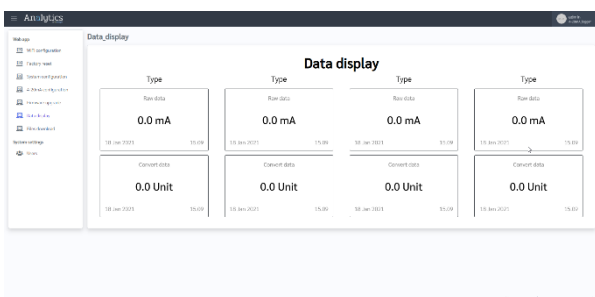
≡ Analytics

Data_display

Web app
WiFi configuration
Factory reset
Sensor configuration
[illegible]
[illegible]
Data display
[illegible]
System settings
Users

Data display

Type

Raw data

0.0 mA

18 Jan 2021 15:09

Convert data

0.0 Unit

18 Jan 2021 15:09

Type

Raw data

0.0 mA

18 Jan 2021 15:09

Convert data

0.0 Unit

18 Jan 2021 15:09

Type

Raw data

0.0 mA

18 Jan 2021 15:09

Convert data

0.0 Unit

18 Jan 2021 15:09

Type

Raw data

0.0 mA

18 Jan 2021 15:09

Convert data

0.0 Unit

18 Jan 2021 15:09